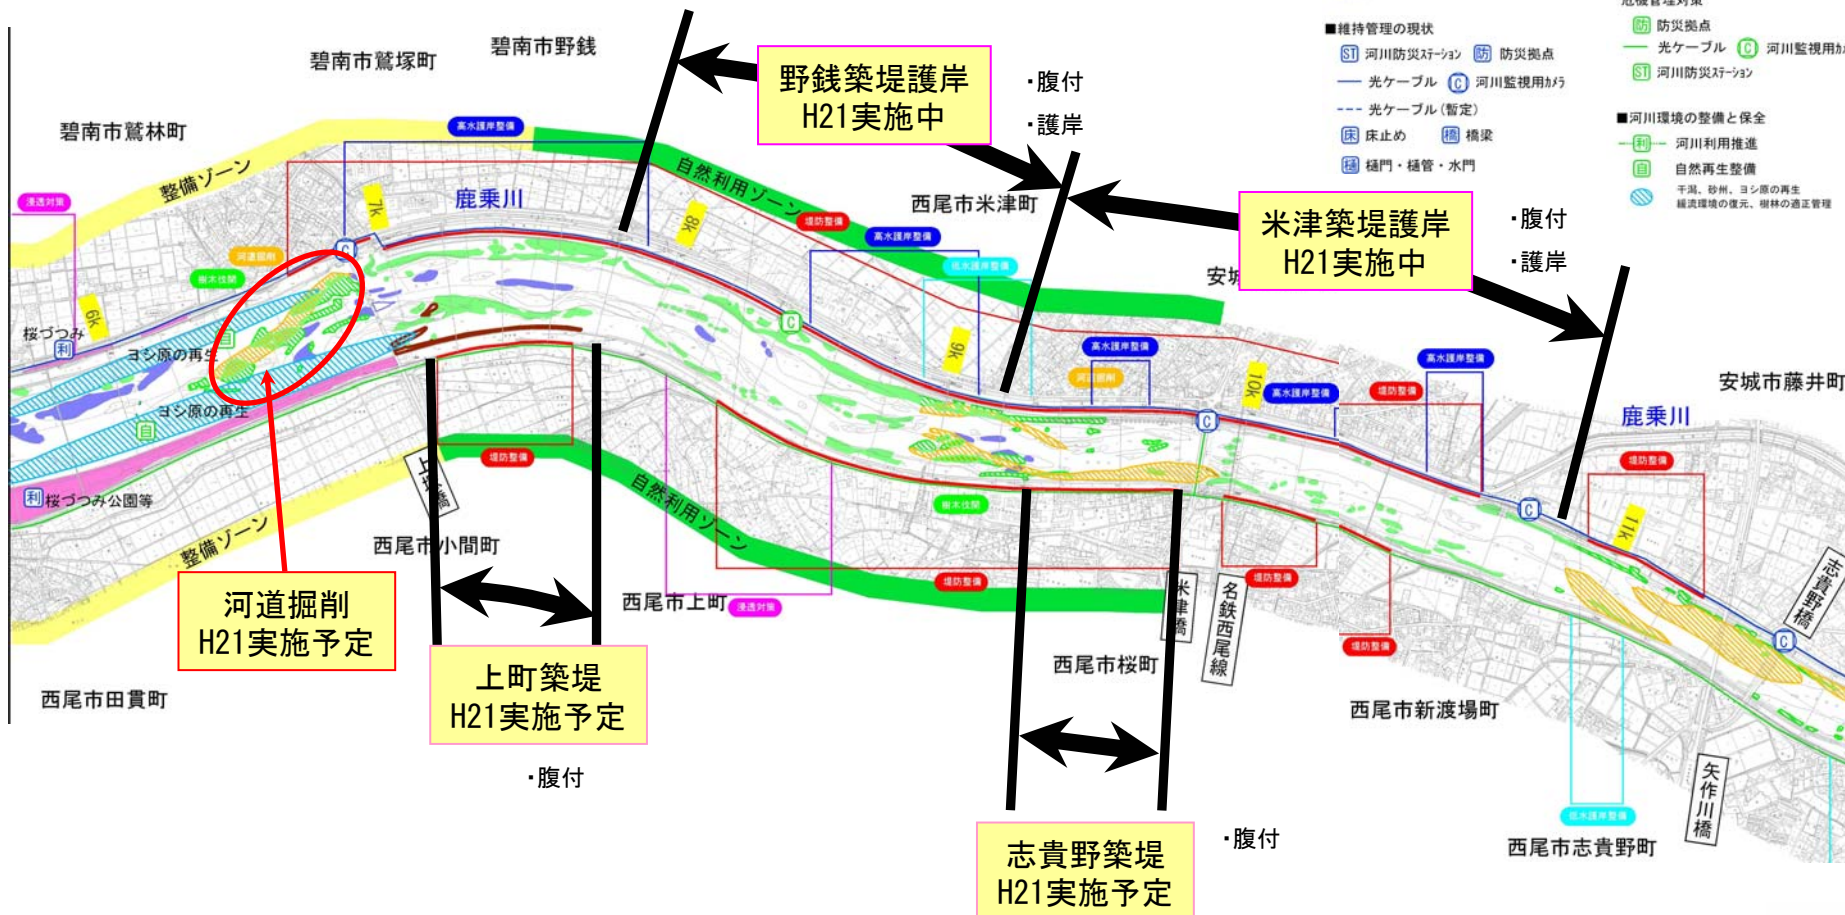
碧南市鷲塚町

碧南市野銭

碧南市鷲林町

野銭築堤護岸
H21実施中

・腹付
・護岸

■維持管理の現状
ST 河川防災ステーション　防 防災拠点
光ケーブル　C 河川監視用カメラ
光ケーブル（暫定）
床 床止め　橋 橋梁
樋 樋門・樋管・水門

防 防災拠点
光ケーブル　C 河川監視用カ
ST 河川防災ステーション

■河川環境の整備と保全
利 河川利用推進
自 自然再生整備
干潟、砂州、ヨシ原の再生
縦流環境の復元、樹林の適正管理

整備ゾーン

高水護岸整備

自然利用ゾーン

鹿乗川

7k

8k

堤防整備

高水護岸整備

西尾市米津町

米津築堤護岸
H21実施中

・腹付
・護岸

浸透対策

河道掘削

樹木伐開

低水護岸整備

安城

6k

桜づつみ
利

ヨシ原の再生

ヨシ原の再生

自

利 桜づつみ公園等

整備ゾーン

9k

高水護岸整備

河道掘削

10k

高水護岸整備

高水護岸整備

堤防整備

安城市藤井町

鹿乗川

堤防整備

堤防整備

自然利用ゾーン

上塚橋

西尾市小間町

樹木伐開

堤防整備

堤防整備

11k

河道掘削
H21実施予定

西尾市上町

浸透対策

米津橋

名鉄西尾線

志貴野橋

上町築堤
H21実施予定

西尾市桜町

堤防整備

西尾市新渡場町

西尾市田貫町

・腹付

志貴野築堤
H21実施予定

・腹付

低水護岸整備

矢作川橋

西尾市志貴野町